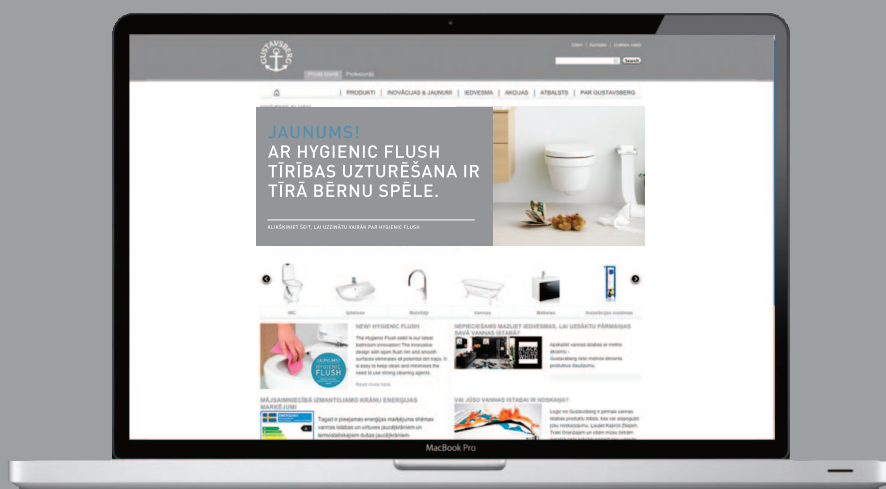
GUSTAVSBERG

Privāt klienti Profesionāļi

Search

| PRODUKTI | INOVĀCIJAS & JAUNUMI | IEDVESMA | AKCIJAS | ATBALSTS | PAR GUSTAVSBERG

JAUNUMS!
AR HYGIENIC FLUSH TĪRĪBAS UZTURĒŠANA IR TĪRĀ BĒRNU SPĒLE.

KLIKŠĶINIET ŠEIT, LAI UZZINĀTU VAIRĀK PAR HYGIENIC FLUSH

WC Izlietnes Maisītāji Vannas Mēbeles Instalācijas sistēmas

NEW! HYGIENIC FLUSH

HYGIENIC FLUSH

NEPIECIEŠAMS MAZLIET IEDVESMAS, LAI UZSĀKTU PĀRMAIŅAS SAVĀ VANNAS ISTABĀ?

MĀJSAIMNIECĪBĀ IZMANTOJAMO KRĀNU ENERĢIJAS MARĶĒJUMS

VAI JŪSU VANNAS ISTABAI IR NOSKAŅA?

MacBook Pro